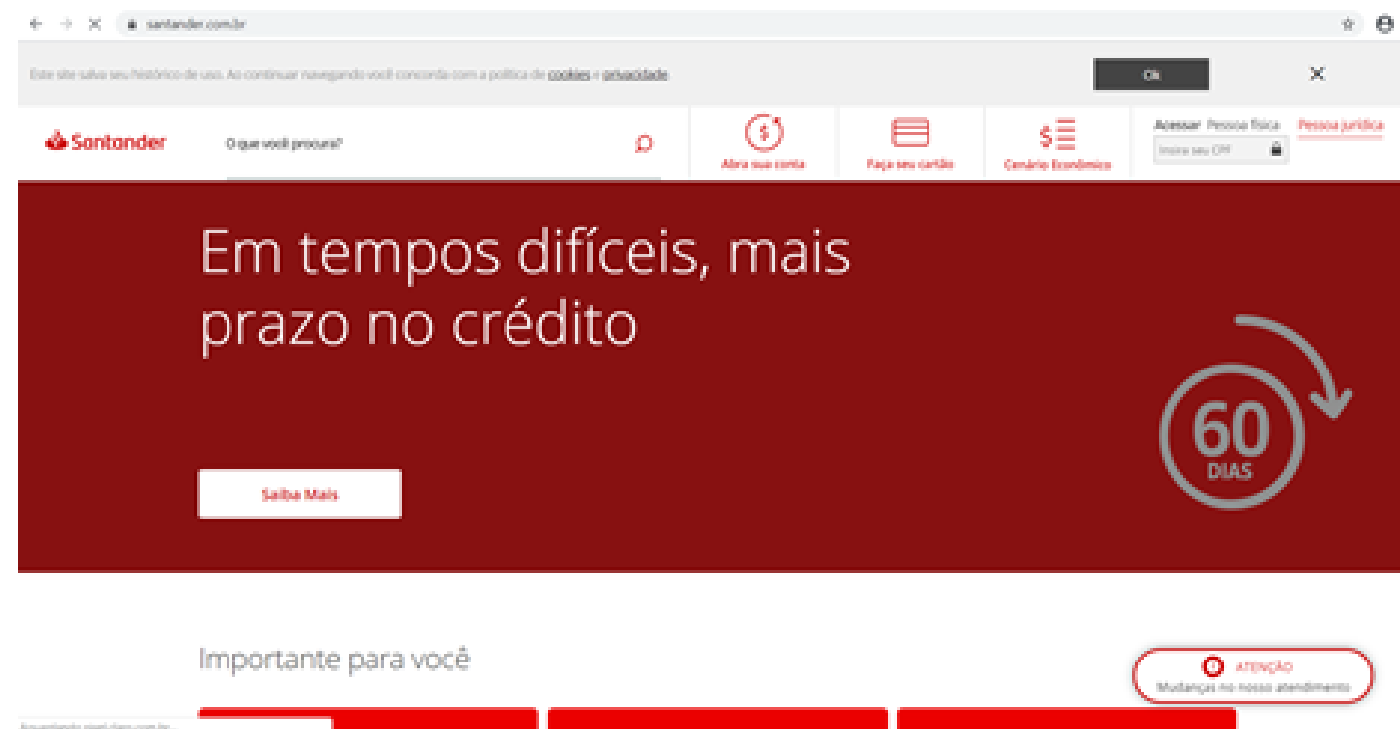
santander.com.br

Este site salva seu histórico de uso. Ao continuar navegando você concorda com a política de cookies e privacidade

Ok

×

Santander

O que você procura?

Abra sua conta

Pague seu cartão

Cenário Econômico

Acessar Pessoa física Pessoa jurídica

Insira seu CPF

Em tempos difíceis, mais prazo no crédito

Saiba Mais

60 DIAS

Importante para você

ATENÇÃO
Mudanças no nosso atendimento

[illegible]